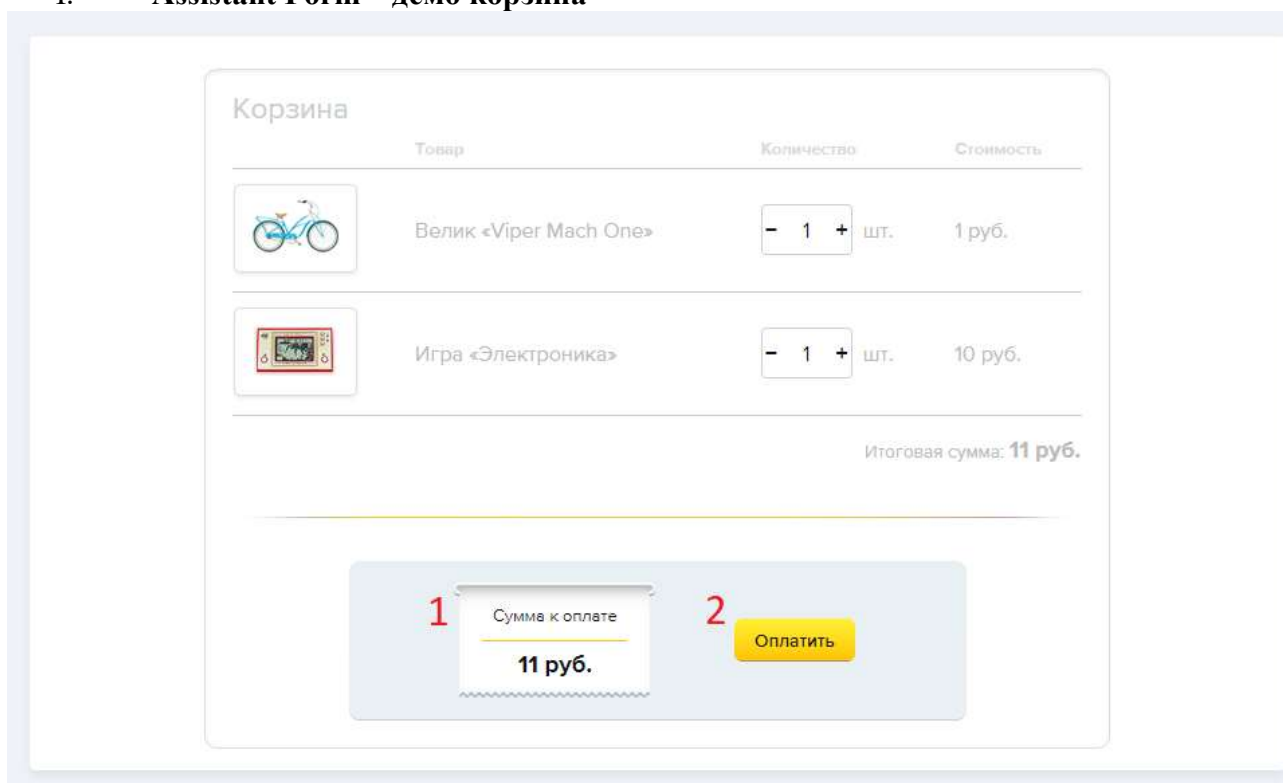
1. Assistant Form – демо корзина

Корзина

| | Товар | Количество | Стоимость |
|---|---|---|---|
| | Велик «Viper Mach One» | - 1 + шт. | 1 руб. |
| | Игра «Электроника» | - 1 + шт. | 10 руб. |

Итоговая сумма: 11 руб.

1 Сумма к оплате 11 руб.

2 Оплатить